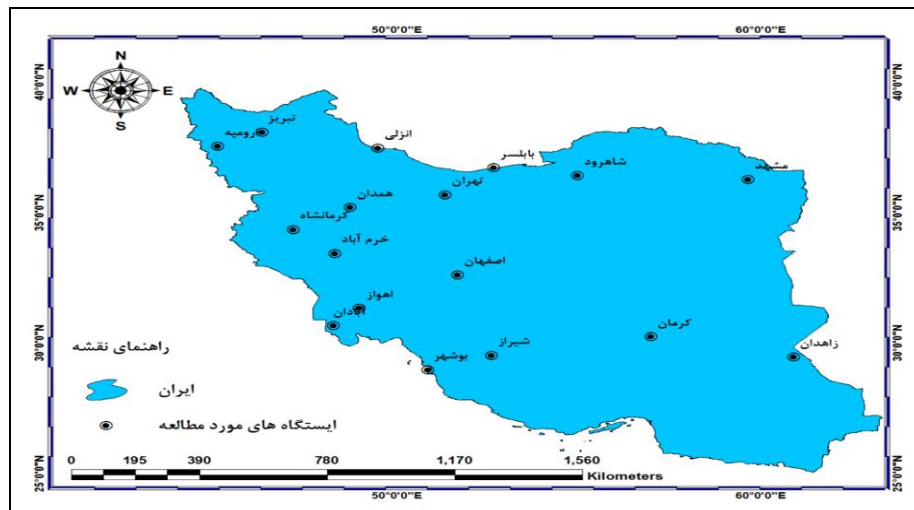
50°0'0"E
60°0'0"E

N
W E
S

40°0'0"N
35°0'0"N
30°0'0"N
25°0'0"N

40°0'0"N
35°0'0"N
30°0'0"N
25°0'0"N

تبریز
رومیه
انزلی
بابلسر
شاهرود
مشهد
تهران
همدان
کرمانشاه
خرم آباد
اصفهان
اهواز
آبادان
کرمان
زاهدان
شیراز
بوشهر

راهنمای نقشه
ایران
ایستگاه های مورد مطالعه

0 195 390 780 1,170 1,560
Kilometers

50°0'0"E
60°0'0"E